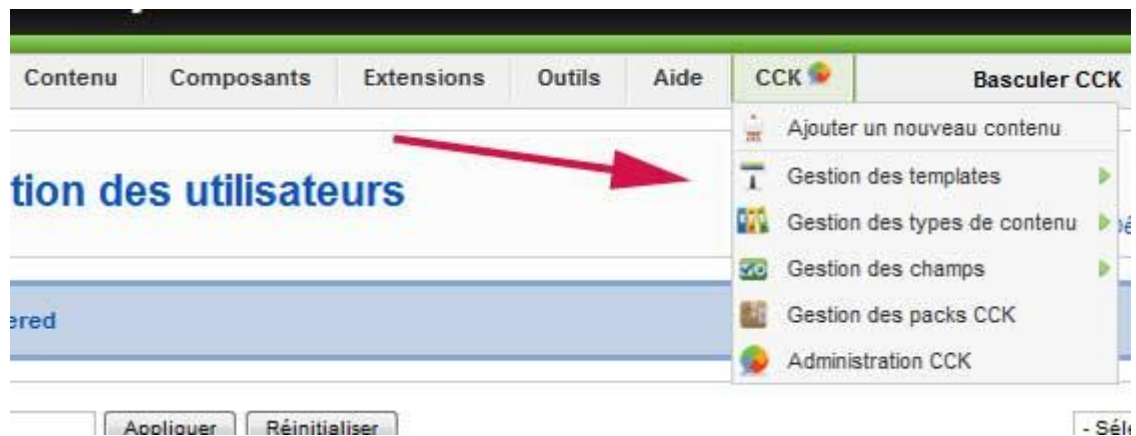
Contenu Composants Extensions Outils Aide CCK Basculer CCK

Ajouter un nouveau contenu
Gestion des templates
Gestion des types de contenu
Gestion des champs
Gestion des packs CCK
Administration CCK

tion des utilisateurs

ered

Appliquer Réinitialiser

- Sél